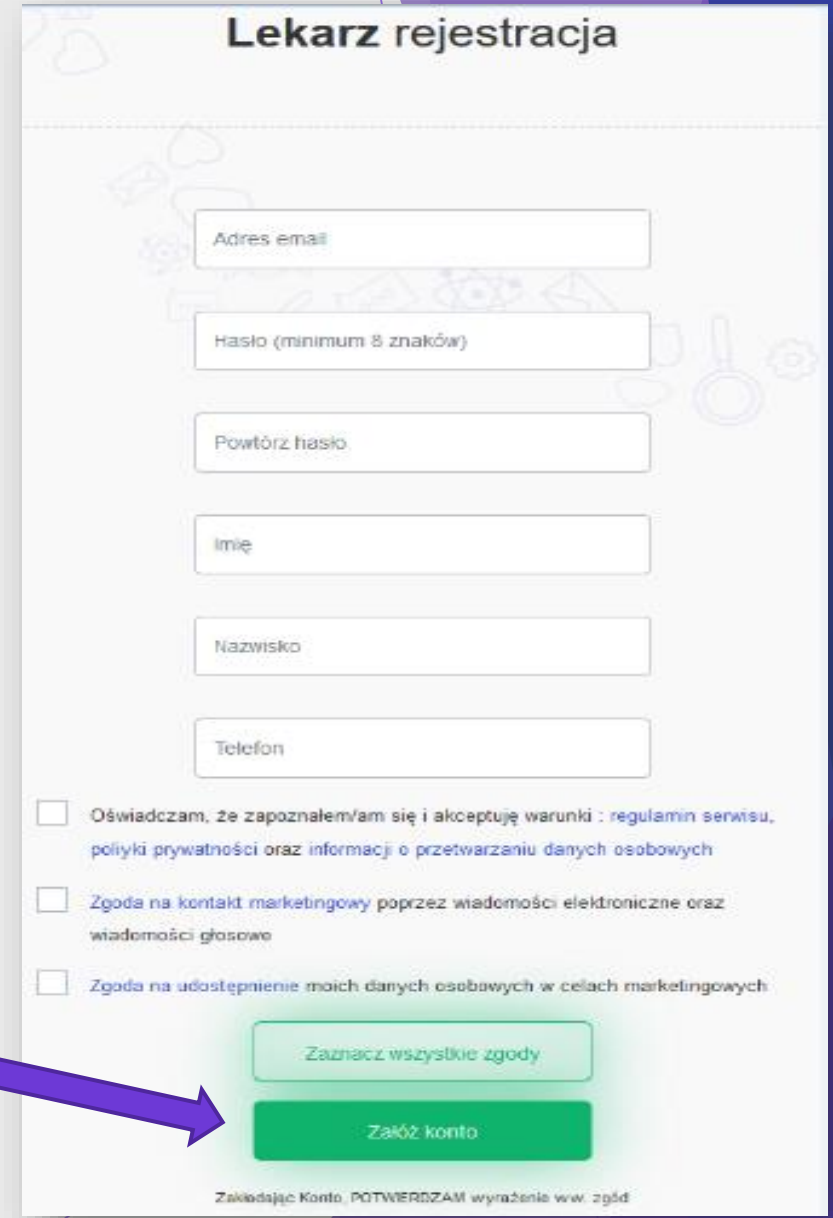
**Lekarz** rejestracja

Adres email

Hasło (minimum 8 znaków)

Powtórz hasło

Imię

Nazwisko

Telefon

Oświadczam, że zapoznałem/am się i akceptuję warunki : regulamin serwisu, poliyki prywatności oraz informacji o przetwarzaniu danych osobowych

Zgoda na kontakt marketingowy poprzez wiadomości elektroniczne oraz wiadomości głosowe

Zgoda na udostępnienie moich danych osobowych w celach marketingowych

Zaznacz wszystkie zgody

Załóż konto

Zakładając Konto, POTWIERDZAM wyrażenie ww. zgód